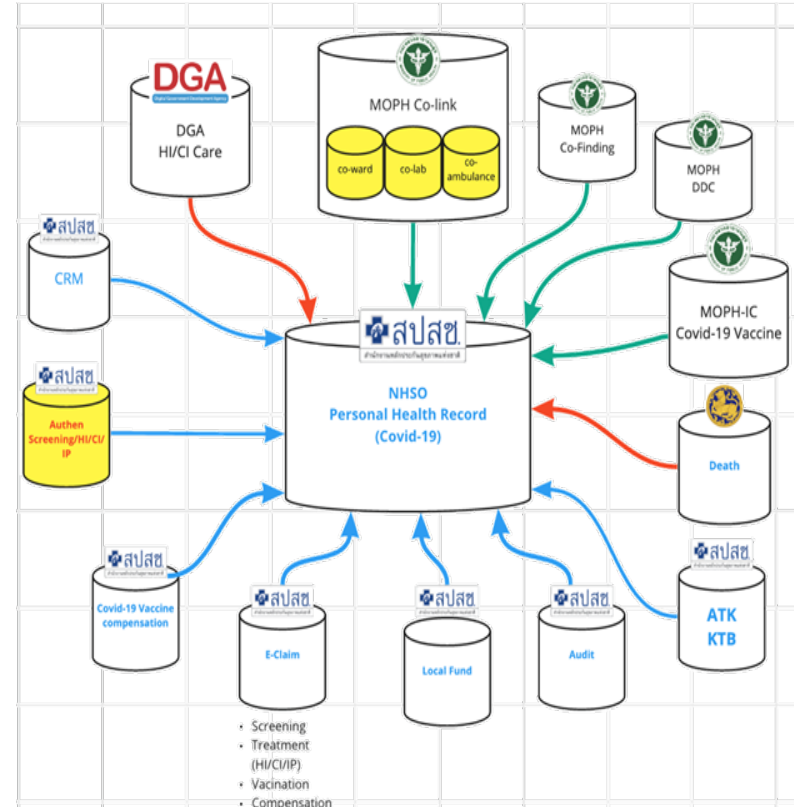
DGA
Digital Government Development Agency
DGA
HI/CI Care

MOPH Co-link
co-ward
co-lab
co-ambulance

MOPH
Co-Finding

MOPH
DDC

สปสช.
CRM

MOPH-IC
Covid-19 Vaccine

สปสช.
สำนักงานหลักประกันสุขภาพแห่งชาติ
NHSO
Personal Health Record
(Covid-19)

สปสช.
Authen
Screening/HI/CI/IP

Death

สปสช.
Covid-19 Vaccine compensation

สปสช.
E-Claim
• Screening
• Treatment (HI/CI/IP)
• Vacination
• Compensation

สปสช.
Local Fund

สปสช.
Audit

สปสช.
ATK
KTB